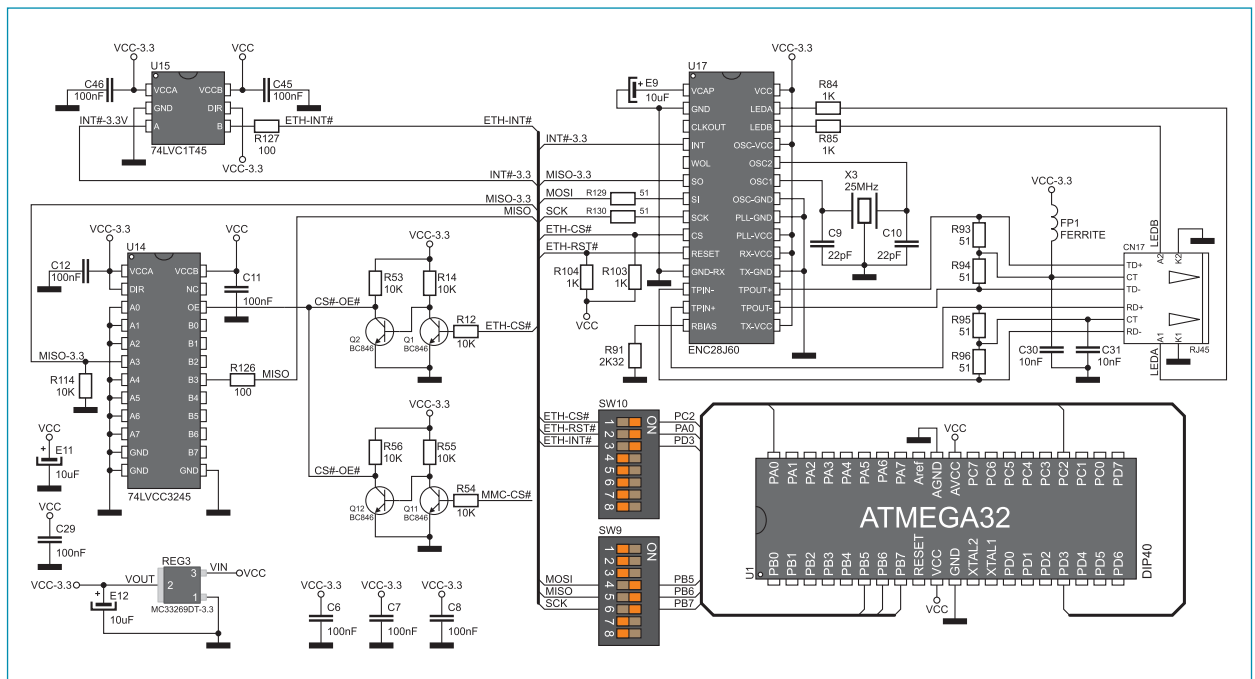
VCC-3.3
VCC
U15
C46
100nF
VCCA
VCCB
C45
100nF
GND
DIR
INT#-3.3V
A
B
R127
ETH-INT#
100
74LVC1T45
VCC-3.3
ETH-INT#
VCC-3.3
U17
E9
10uF
VCAP
VCC
R84
1K
GND
LEDA
CLKOUT
LEDB
R85
1K
INT#-3.3
INT
OSC-VCC
WOL
OSC2
INT#-3.3
MISO-3.3
SO
OSC1
X3
25MHz
VCC-3.3
MISO-3.3
MOSI
R129
51
SI
OSC-GND
MISO
SCK
R130
51
SCK
PLL-GND
FP1
FERRITE
ETH-CS#
CS
PLL-VCC
C9
22pF
C10
22pF
R93
51
ETH-RST#
RESET
RX-VCC
CN17
LEDB
A2
K2
R104
1K
R103
1K
GND-RX
TX-GND
R94
51
TD+
CT
TPIN-
TPOUT+
TD-
VCC
TPIN+
TPOUT-
RD+
R91
2K32
RBIAS
TX-VCC
R95
51
CT
RD-
ENC28J60
C30
10nF
C31
10nF
A1
K1
R96
51
RJ45
LEDA
VCC-3.3
VCC
U14
C12
100nF
VCCA
VCCB
C11
DIR
NC
100nF
A0
OE
CS#-OE#
A1
B0
A2
B1
MISO-3.3
A3
B2
R114
10K
A4
B3
R126
100
MISO
A5
B4
A6
B5
VCC
A7
B6
E11
10uF
GND
B7
GND
GND
74LVCC3245
VCC
C29
100nF
VCC-3.3
R53
10K
R14
10K
Q2
BC846
Q1
BC846
R12
10K
ETH-CS#
VCC-3.3
R56
10K
R55
10K
CS#-OE#
Q12
BC846
Q11
BC846
R54
10K
MMC-CS#
REG3
VOUT
2
3
VIN
VCC
VCC-3.3
E12
10uF
1
MC33269DT-3.3
VCC-3.3
C6
100nF
VCC-3.3
C7
100nF
VCC-3.3
C8
100nF
SW10
ETH-CS#
ETH-RST#
ETH-INT#
ON
1 2 3 4 5 6 7 8
PC2
PA0
PD3
SW9
ON
1 2 3 4 5 6 7 8
MOSI
MISO
SCK
PB5
PB6
PB7
VCC
PA0
PA1
PA2
PA3
PA4
PA5
PA6
PA7
Aref
AGND
AVCC
PC7
PC6
PC5
PC4
PC3
PC2
PC1
PC0
PD7
ATMEGA32
U1
PB0
PB1
PB2
PB3
PB4
PB5
PB6
PB7
RESET
VCC
GND
XTAL2
XTAL1
PD0
PD1
PD2
PD3
PD4
PD5
PD6
DIP40
VCC